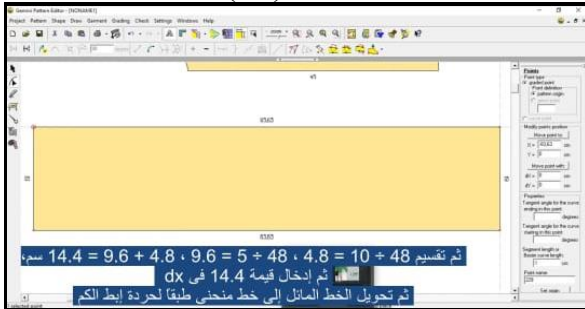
Gemini Pattern Editor - [NONAME]

Project Pattern Shape Draw Garment Grading Check Settings Windows Help

45

8565

8565

Points

Point type

graded point

Point definition

pattern origin

Modify points position

Move point to

X = 40.63 cm

Y = 0 cm

Move point with

dX = 0 cm

dY = 0 cm

Properties

Tangent angle for the curve ending in the point

degrees

Tangent angle for the curve starting in the point

degrees

Segment length or Bezier curve length

Point name

Set mode

Selected point

ثم تقسيم 48 ÷ 10 = 4.8 ، 48 ÷ 5 = 9.6 ، 4.8 + 9.6 = 14.4 سم،

ثم إدخال قيمة 14.4 فى dx

ثم تحويل الخط المائل إلى خط منحنى طبقاً لحردة إبط الكم